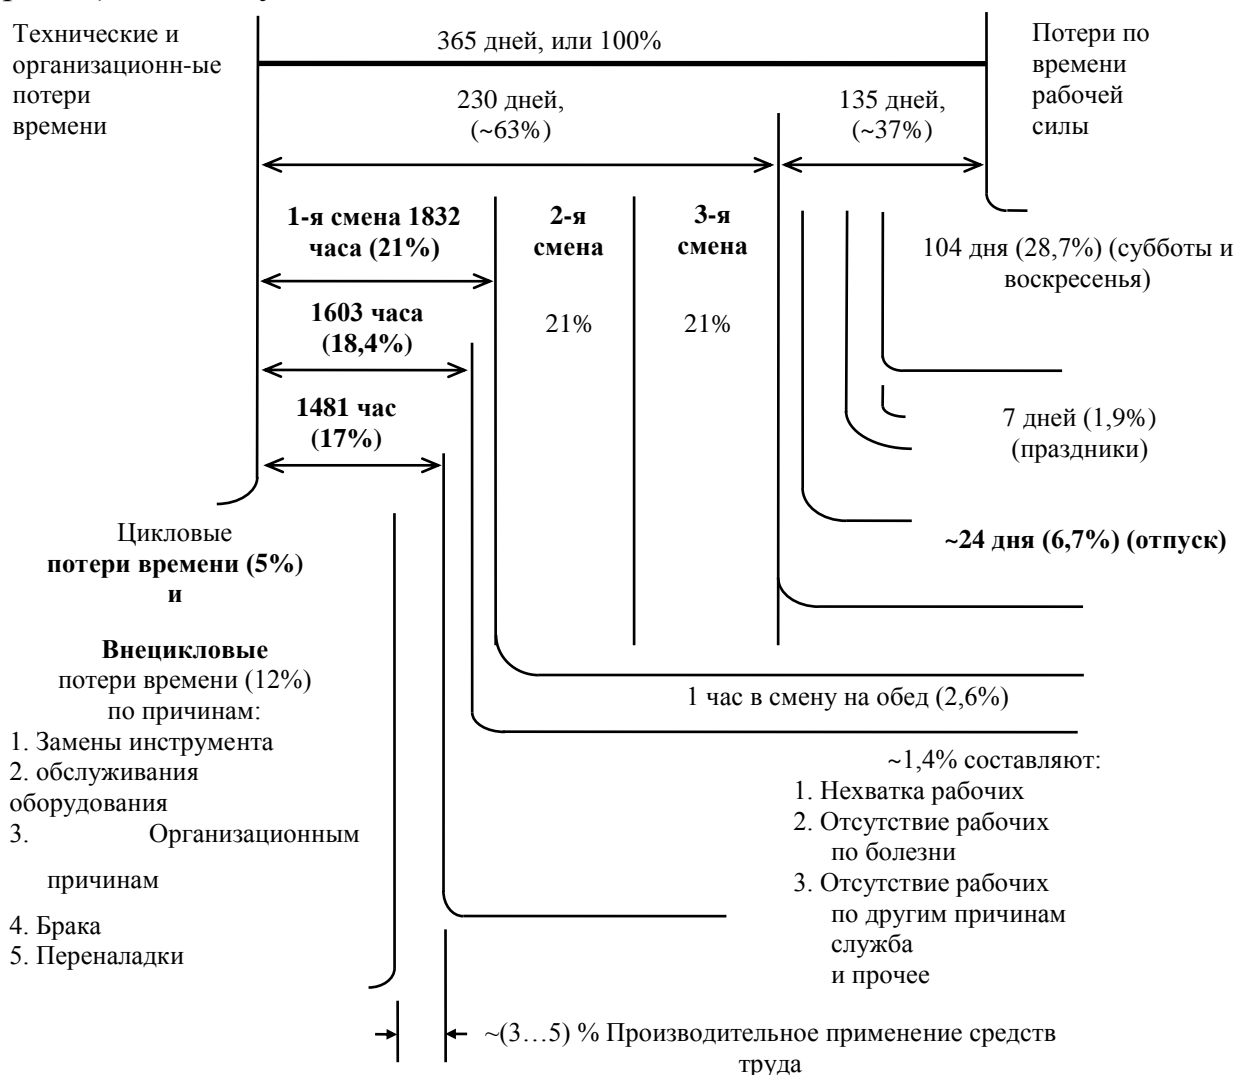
Технические и организационн-ые потери времени

365 дней, или 100%

Потери по времени рабочей силы

230 дней, (~63%)

135 дней, (~37%)

1-я смена 1832 часа (21%)

2-я смена

3-я смена

104 дня (28,7%) (субботы и воскресенья)

1603 часа (18,4%)

21%

21%

1481 час (17%)

7 дней (1,9%) (праздники)

~24 дня (6,7%) (отпуск)

Цикловые потери времени (5%) и

Внецикловые потери времени (12%) по причинам:
1. Замены инструмента
2. обслуживания оборудования
3. Организационным причинам
4. Брака
5. Переналадки

1 час в смену на обед (2,6%)

~1,4% составляют:
1. Нехватка рабочих
2. Отсутствие рабочих по болезни
3. Отсутствие рабочих по другим причинам служба и прочее

~(3…5) % Производительное применение средств труда